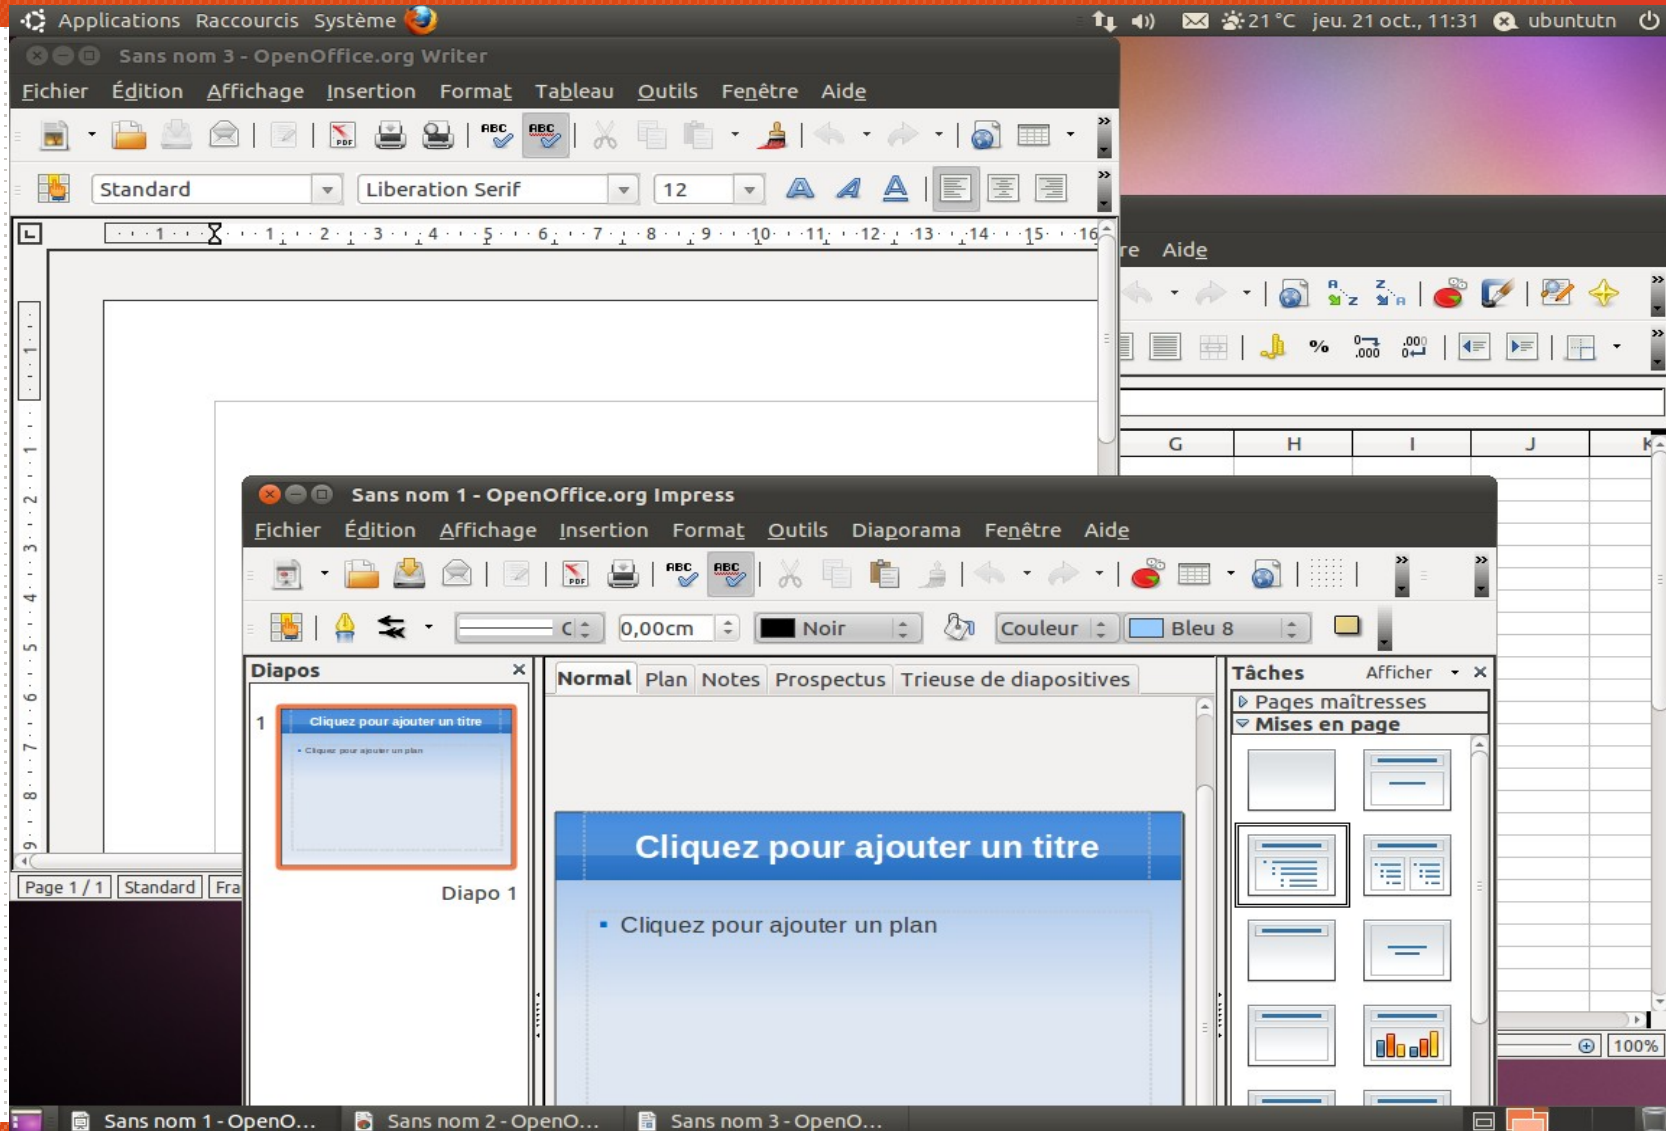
Applications Raccourcis Système

21 °C jeu. 21 oct., 11:31 ubuntutn

Sans nom 3 - OpenOffice.org Writer

Fichier Édition Affichage Insertion Format Tableau Outils Fenêtre Aide

Standard Liberation Serif 12

1 2 3 4 5 6 7 8 9 10 11 12 13 14 15 16

Page 1 / 1 Standard Fra

re Aide

%

G H I J K

100%

Sans nom 1 - OpenOffice.org Impress

Fichier Édition Affichage Insertion Format Outils Diaporama Fenêtre Aide

0,00cm Noir Couleur Bleu 8

Diapos

1

Cliquez pour ajouter un titre

• Cliquez pour ajouter un plan

Diapo 1

Normal Plan Notes Prospectus Trieuse de diapositives

Cliquez pour ajouter un titre

▪ Cliquez pour ajouter un plan

Tâches Afficher

Pages maîtresses

Mises en page

Sans nom 1 - OpenO... Sans nom 2 - OpenO... Sans nom 3 - OpenO...